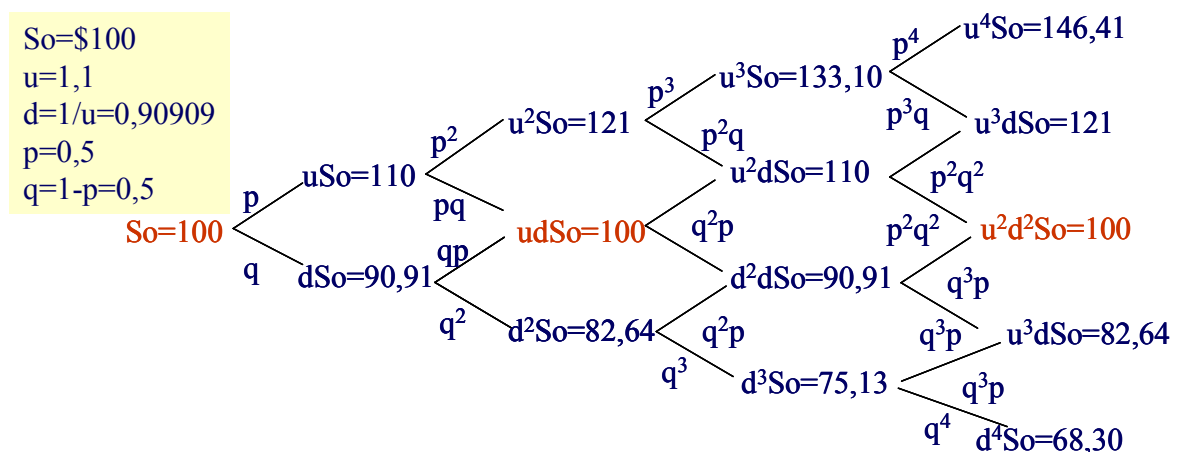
So=\$100
u=1,1
d=1/u=0,90909
p=0,5
q=1-p=0,5

So=100
p
q
uSo=110
dSo=90,91
$p^2$
pq
qp
$q^2$
$u^2$So=121
udSo=100
$d^2$So=82,64
$p^3$
$p^2q$
$q^2p$
$q^2p$
$q^3$
$u^3$So=133,10
$u^2$dSo=110
$d^2$dSo=90,91
$d^3$So=75,13
$p^4$
$p^3q$
$p^2q^2$
$p^2q^2$
$q^3p$
$q^3p$
$q^3p$
$q^4$
$u^4$So=146,41
$u^3$dSo=121
$u^2d^2$So=100
$u^3$dSo=82,64
$d^4$So=68,30